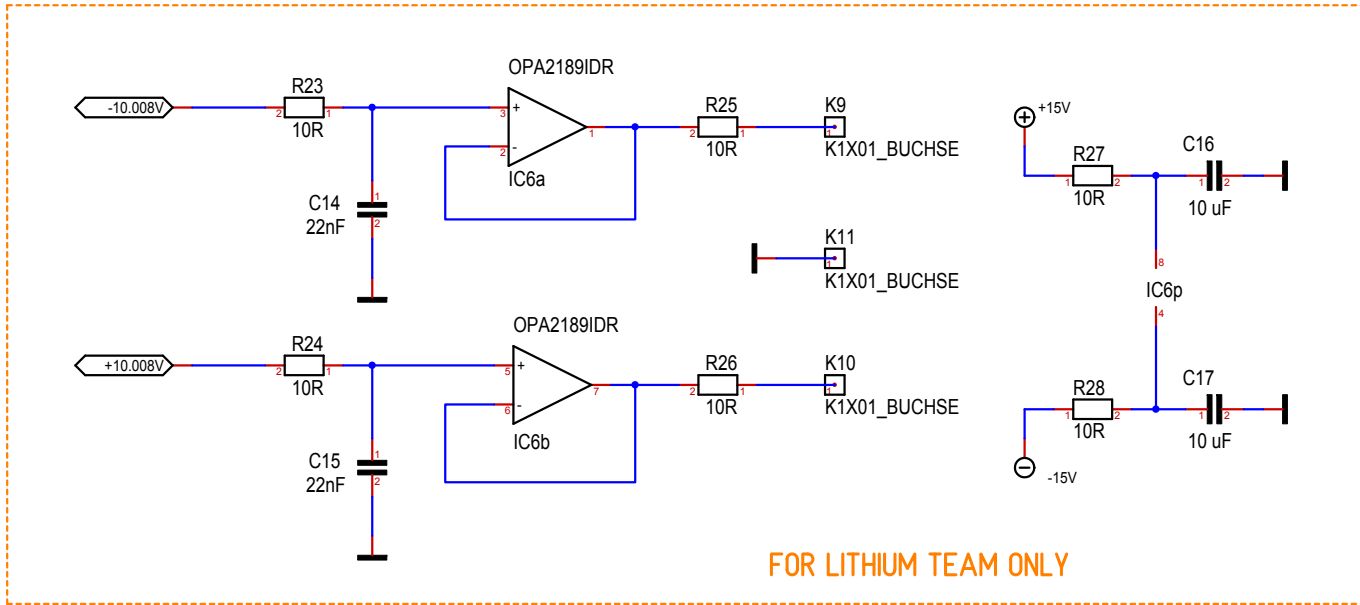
-10.008V
R23
2 10R 1
OPA2189IDR
3 +
2 -
1
IC6a
C14
22nF
1
2
R25
2 10R 1
K9
1
K1X01_BUCHSE
K11
1
K1X01_BUCHSE
+10.008V
R24
2 10R 1
OPA2189IDR
5 +
6 -
7
IC6b
C15
22nF
1
2
R26
2 10R 1
K10
1
K1X01_BUCHSE
+15V
R27
1 10R 2
C16
1 10 uF 2
8
IC6p
4
R28
1 10R 2
C17
1 10 uF 2
-15V
FOR LITHIUM TEAM ONLY